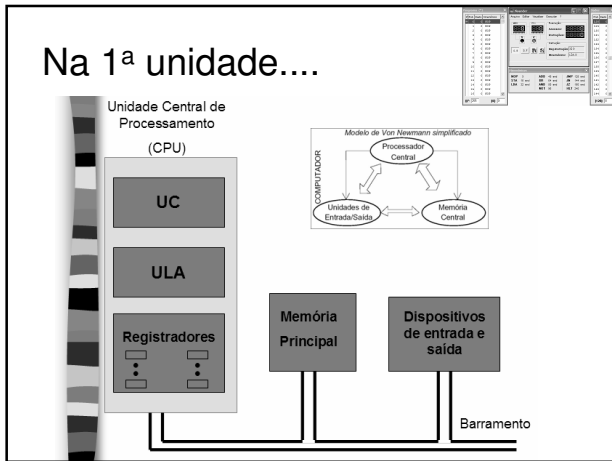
Na 1ª unidade....

Unidade Central de Processamento

(CPU)

UC

ULA

Registradores

Modelo de Von Newmann simplificado

COMPUTADOR

Processador Central

Unidades de Entrada/Saída

Memória Central

Memória Principal

Dispositivos de entrada e saída

Barramento